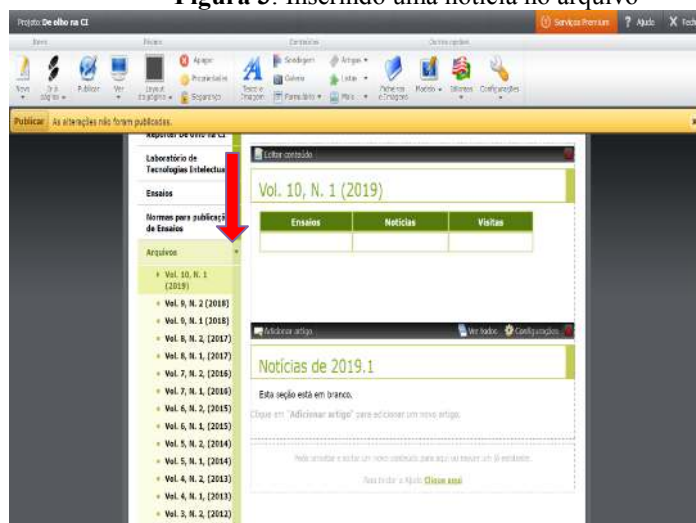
Figura 5: Inserindo uma notícia no arquivo

Projeto: De olho na CI

Serviços Premium ? Ajuda X Te

Novo Ir à página Publicar Ver Layout Página Apagar Propriedades Segurança Texto e Imagem Sondagem Galeria Formulário Artigos Lista Mais Pa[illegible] Modelo Idiomas Configurações

Publicar As alterações não foram publicadas.

Reportar De olho na CI

Laboratório de Tecnologias Intelectua

Ensaios

Normas para publicação de Ensaios

Arquivos

Vol. 10, N. 1 (2019)

Vol. 9, N. 2 (2018)

Vol. 9, N. 1 (2018)

Vol. 8, N. 2 (2017)

Vol. 8, N. 1 (2017)

Vol. 7, N. 2 (2016)

Vol. 7, N. 1 (2016)

Vol. 6, N. 2 (2015)

Vol. 6, N. 1 (2015)

Vol. 5, N. 2 (2014)

Vol. 5, N. 1 (2014)

Vol. 4, N. 2 (2013)

Vol. 4, N. 1 (2013)

Vol. 3, N. 2 (2012)

Editar conteúdo

Vol. 10, N. 1 (2019)

| Ensaios | Notícias | Visitas |
|---|---|---|
| | | |

Adicionar artigo

Ver todos Configurações

Notícias de 2019.1

Esta seção está em branco.

Clique em "Adicionar artigo" para adicionar um novo artigo.

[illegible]

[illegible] Clique aqui